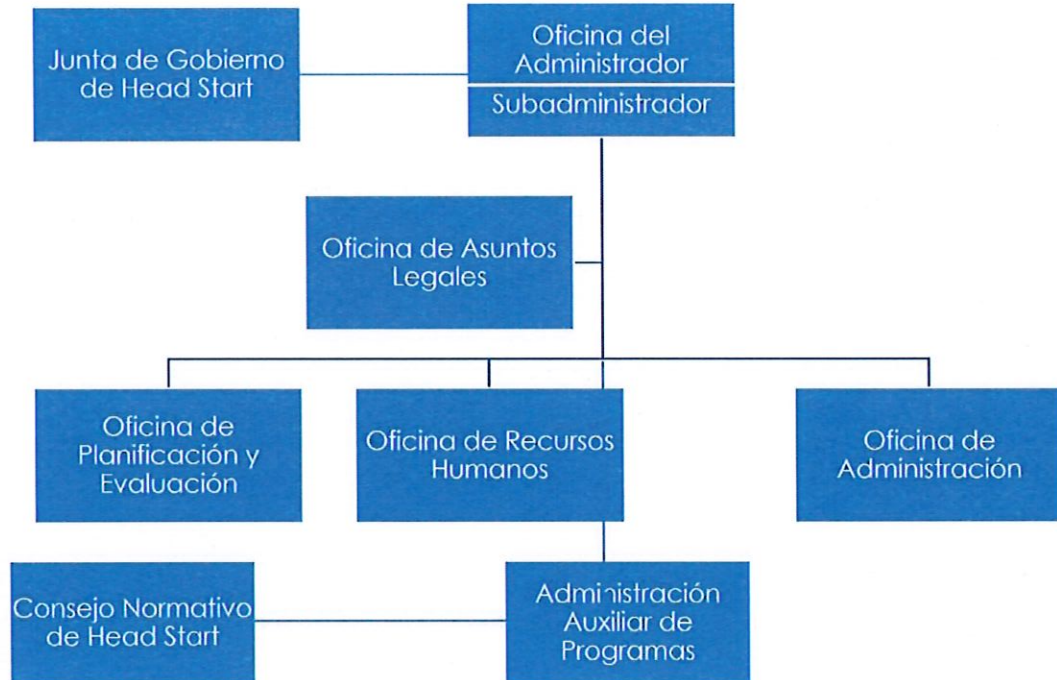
Junta de Gobierno de Head Start

Oficina del Administrador

Subadministrador

Oficina de Asuntos Legales

Oficina de Planificación y Evaluación

Oficina de Recursos Humanos

Oficina de Administración

Consejo Normativo de Head Start

Administración Auxiliar de Programas